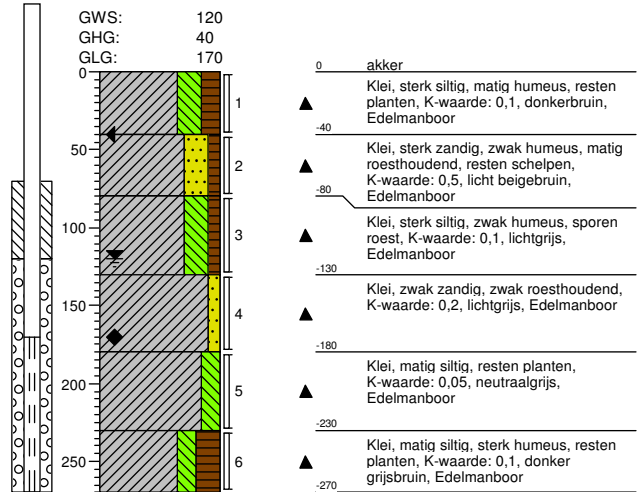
GWS: 120
GHG: 40
GLG: 170

0
50
100
150
200
250

1
2
3
4
5
6

0 akker

Klei, sterk siltig, matig humeus, resten planten, K-waarde: 0,1, donkerbruin, Edelmanboor

-40

Klei, sterk zandig, zwak humeus, matig roesthoudend, resten schelpen, K-waarde: 0,5, licht beigebruin, Edelmanboor

-80

Klei, sterk siltig, zwak humeus, sporen roest, K-waarde: 0,1, lichtgrijs, Edelmanboor

-130

Klei, zwak zandig, zwak roesthoudend, K-waarde: 0,2, lichtgrijs, Edelmanboor

-180

Klei, matig siltig, resten planten, K-waarde: 0,05, neutraalgrijs, Edelmanboor

-230

Klei, matig siltig, sterk humeus, resten planten, K-waarde: 0,1, donker grijsbruin, Edelmanboor

-270